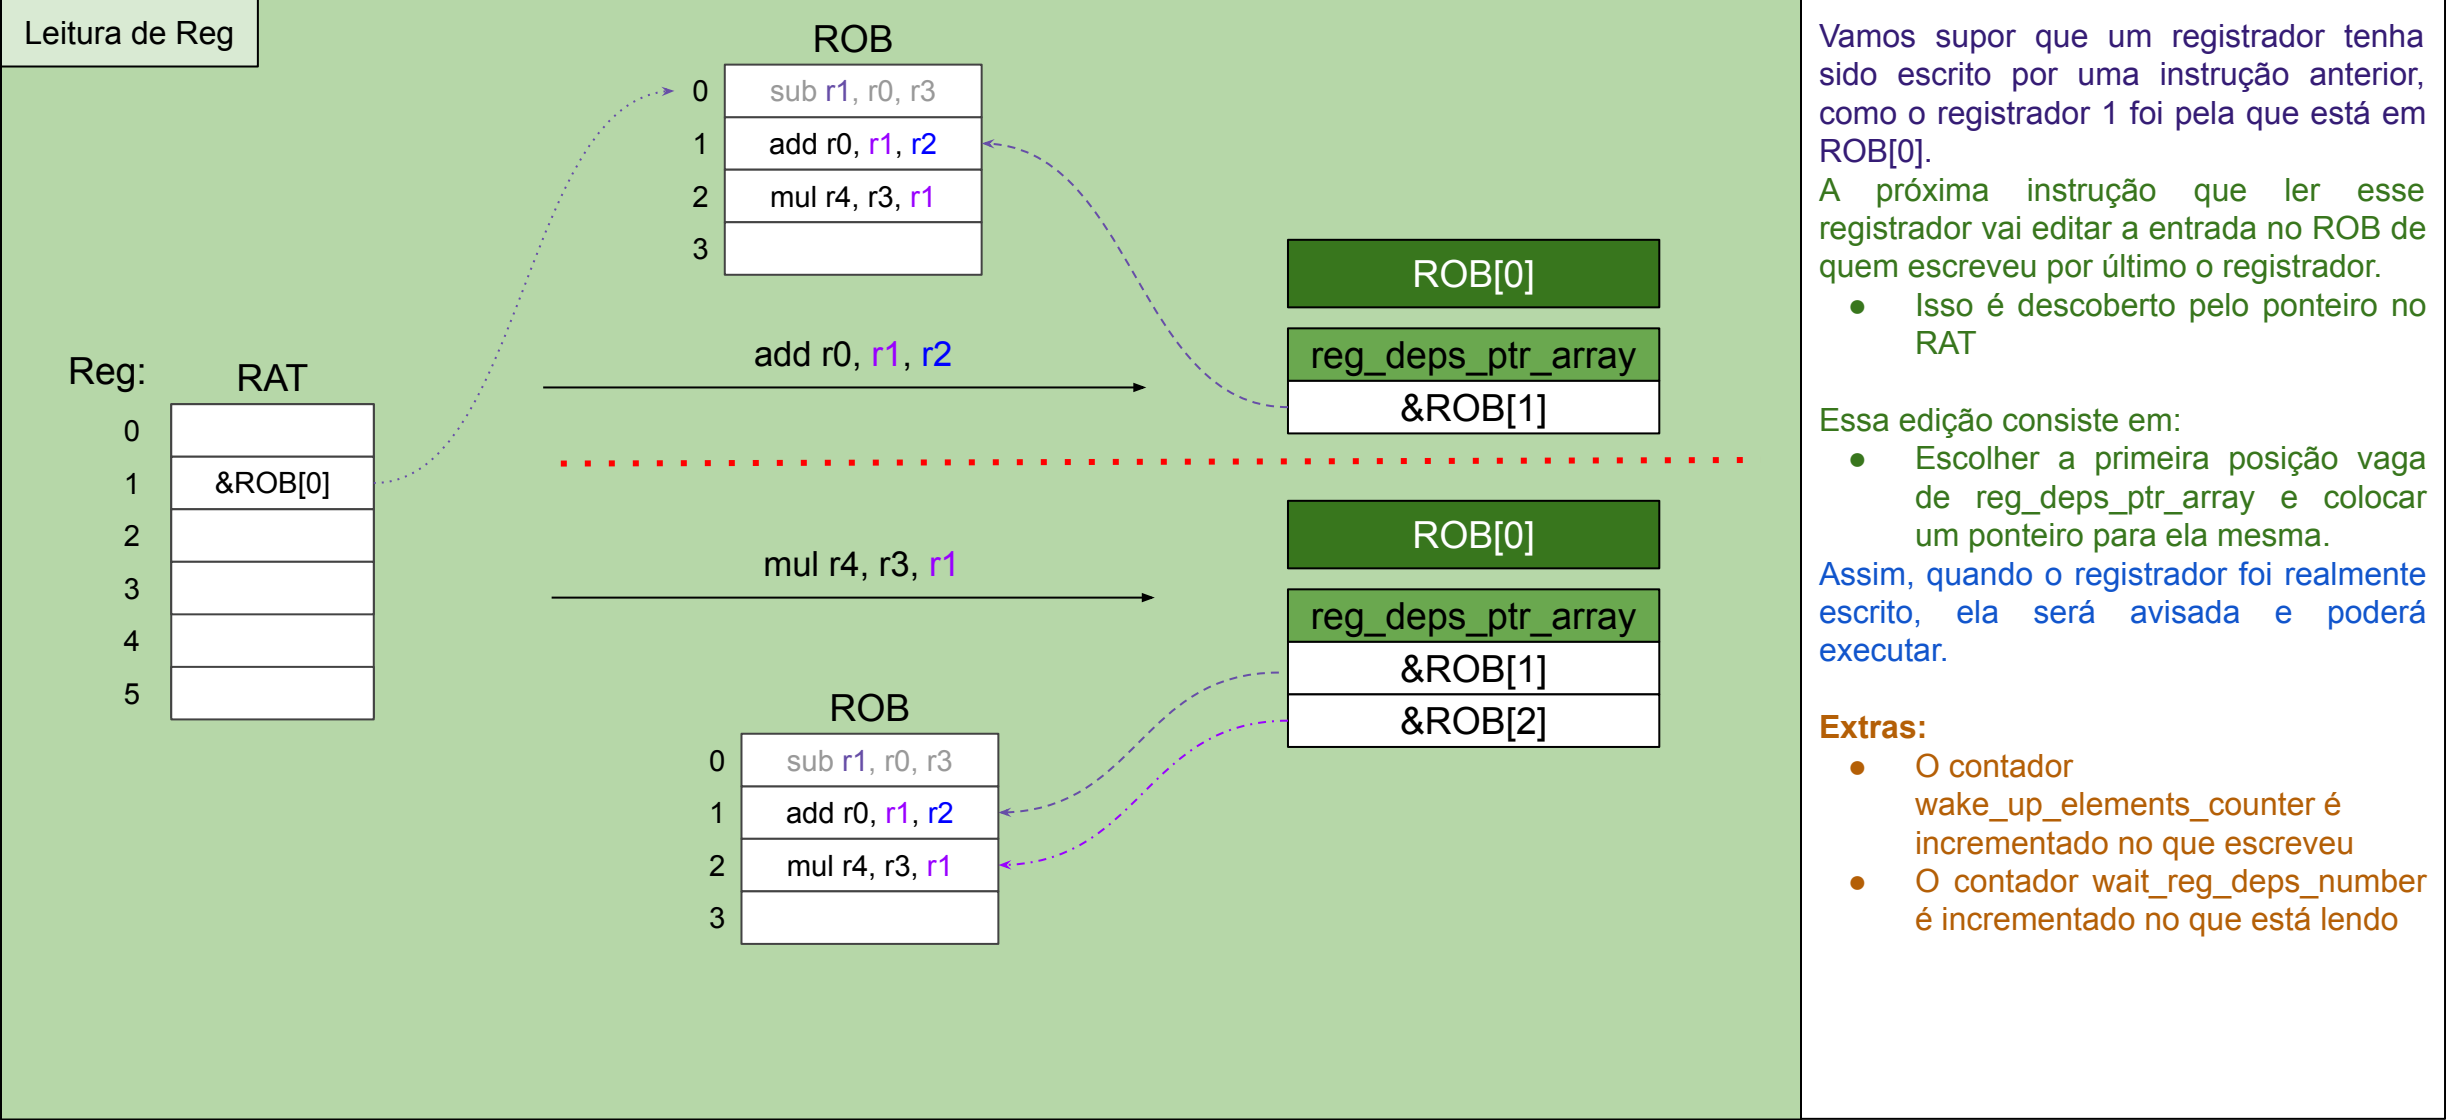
Leitura de Reg

ROB

| | |
|---|---|
| 0 | sub r1, r0, r3 |
| 1 | add r0, r1, r2 |
| 2 | mul r4, r3, r1 |
| 3 | |

Reg: RAT

| | |
|---|---|
| 0 | |
| 1 | &ROB[0] |
| 2 | |
| 3 | |
| 4 | |
| 5 | |

add r0, r1, r2

ROB[0]

| reg_deps_ptr_array |
|---|
| &ROB[1] |

mul r4, r3, r1

ROB[0]

| reg_deps_ptr_array |
|---|
| &ROB[1] |
| &ROB[2] |

ROB

| | |
|---|---|
| 0 | sub r1, r0, r3 |
| 1 | add r0, r1, r2 |
| 2 | mul r4, r3, r1 |
| 3 | |

Vamos supor que um registrador tenha sido escrito por uma instrução anterior, como o registrador 1 foi pela que está em ROB[0].
A próxima instrução que ler esse registrador vai editar a entrada no ROB de quem escreveu por último o registrador.
- Isso é descoberto pelo ponteiro no RAT

Essa edição consiste em:
- Escolher a primeira posição vaga de reg_deps_ptr_array e colocar um ponteiro para ela mesma.

Assim, quando o registrador foi realmente escrito, ela será avisada e poderá executar.

Extras:
- O contador wake_up_elements_counter é incrementado no que escreveu
- O contador wait_reg_deps_number é incrementado no que está lendo